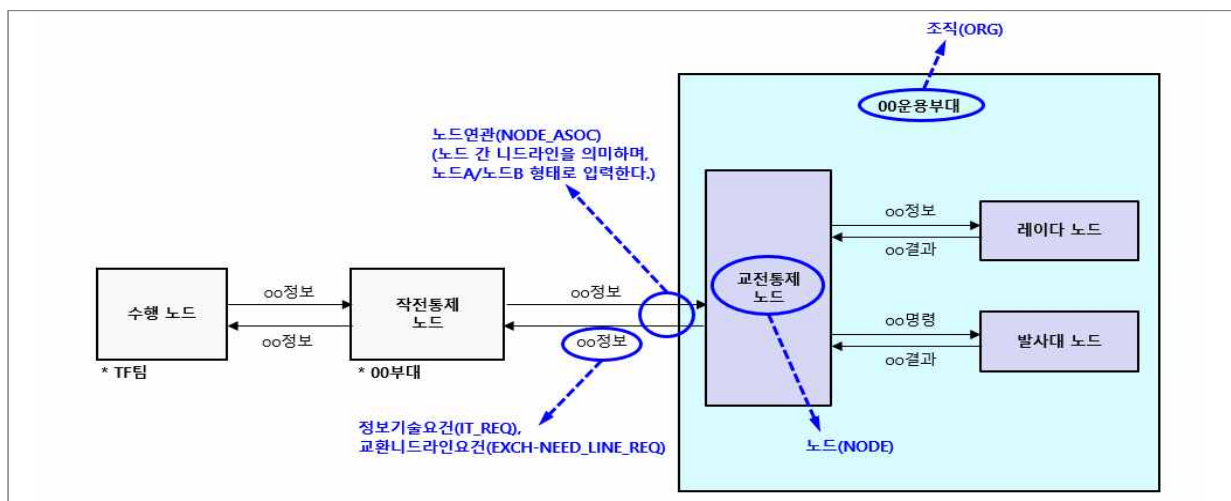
조직(ORG)

00운용부대

노드연관(NODE_ASOC)
(노드 간 니드라인을 의미하며,
노드A/노드B 형태로 입력한다.)

수행 노드

* TF팀

oo정보

oo정보

작전통제
노드

* 00부대

oo정보

oo정보

교전통제
노드

oo정보

oo결과

레이다 노드

oo명령

oo결과

발사대 노드

정보기술요건(IT_REQ),
교환니드라인요건(EXCH-NEED_LINE_REQ)

노드(NODE)